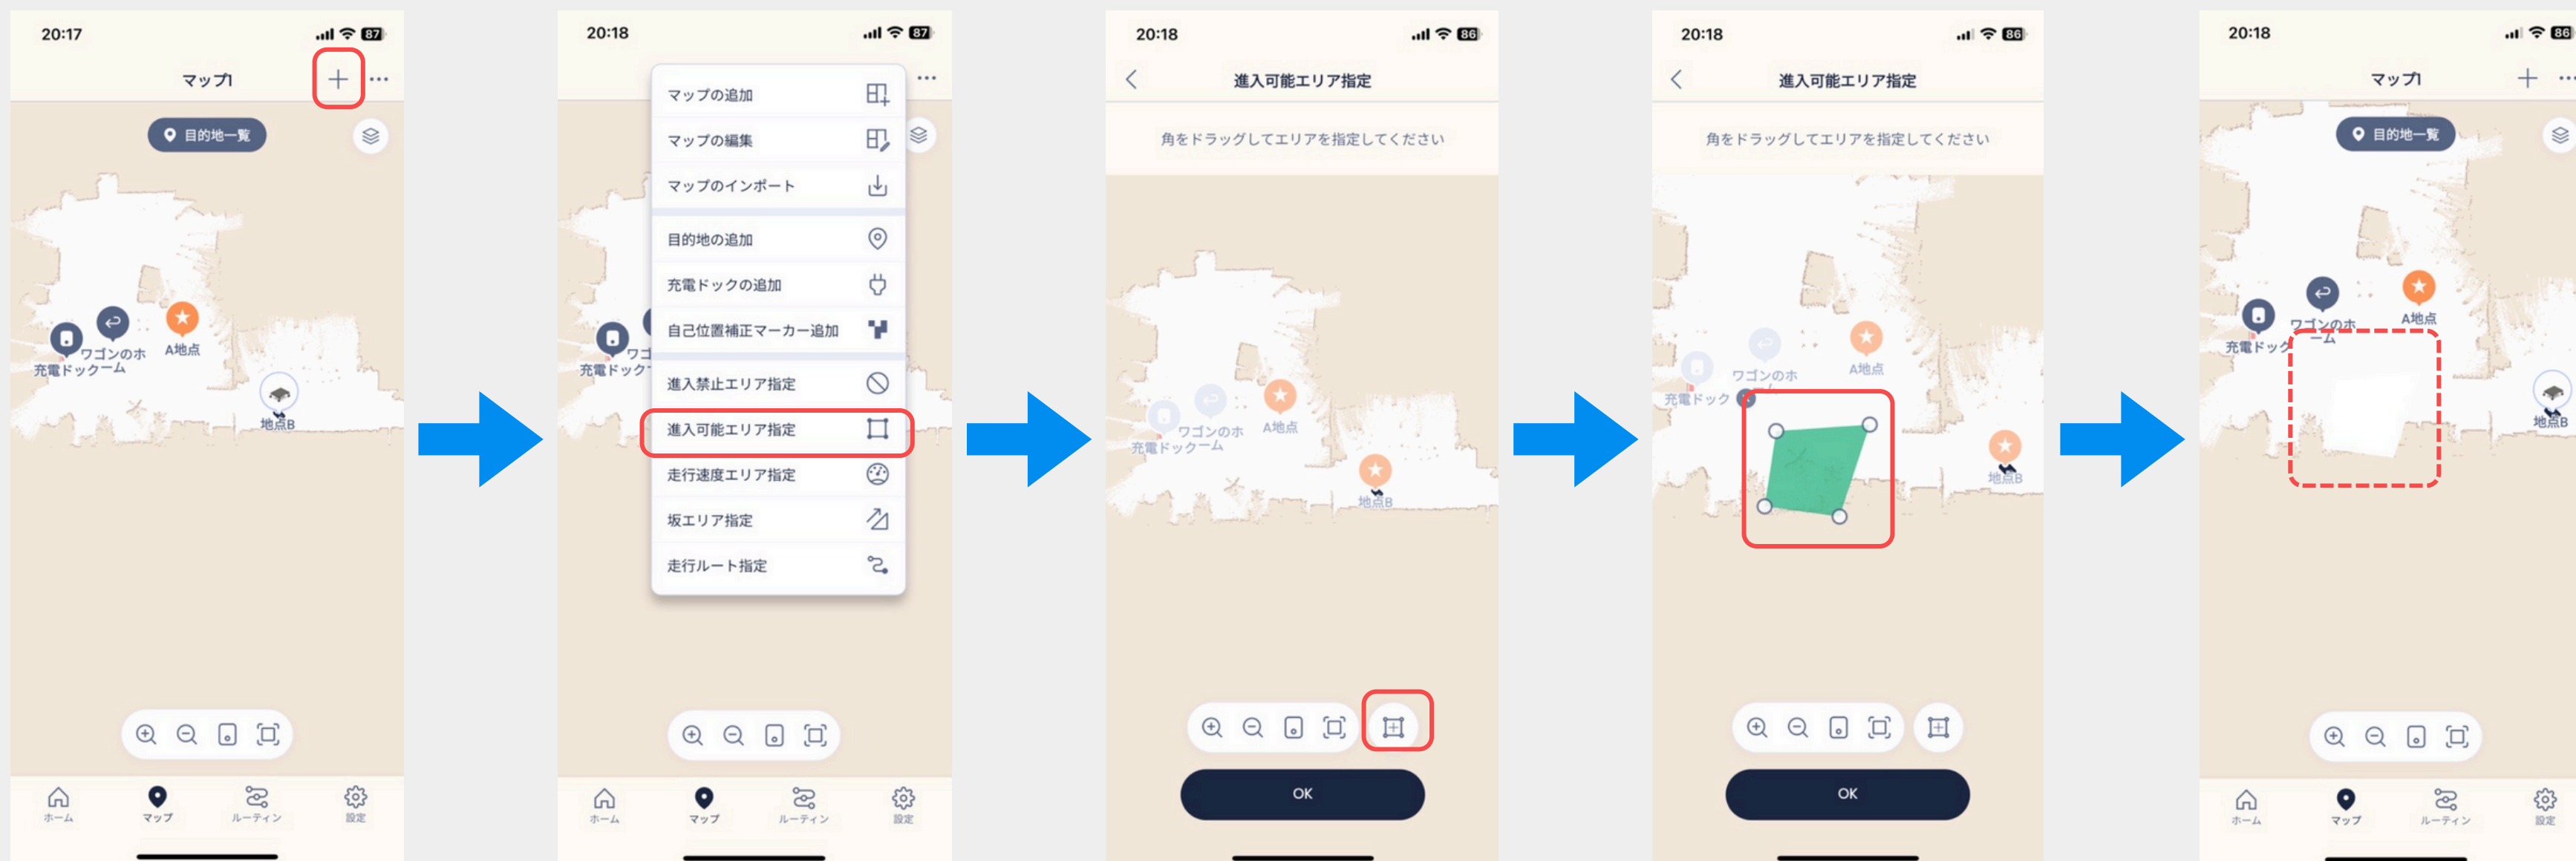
20:17
87
マップ1
目的地一覧
ワゴンのホーム
充電ドック
A地点
地点B
ホーム
マップ
ルーティン
設定

20:18
87
マップの追加
マップの編集
マップのインポート
目的地の追加
充電ドックの追加
自己位置補正マーカー追加
進入禁止エリア指定
進入可能エリア指定
走行速度エリア指定
坂エリア指定
走行ルート指定
ワゴ
充電ドック
ホーム
マップ
ルーティン
設定

20:18
86
進入可能エリア指定
角をドラッグしてエリアを指定してください
ワゴンのホーム
充電ドック
A地点
地点B
OK

20:18
86
進入可能エリア指定
角をドラッグしてエリアを指定してください
ワゴンのホーム
充電ドック
A地点
地点B
OK

20:18
86
マップ1
目的地一覧
ワゴンのホーム
充電ドック
A地点
地点B
ホーム
マップ
ルーティン
設定